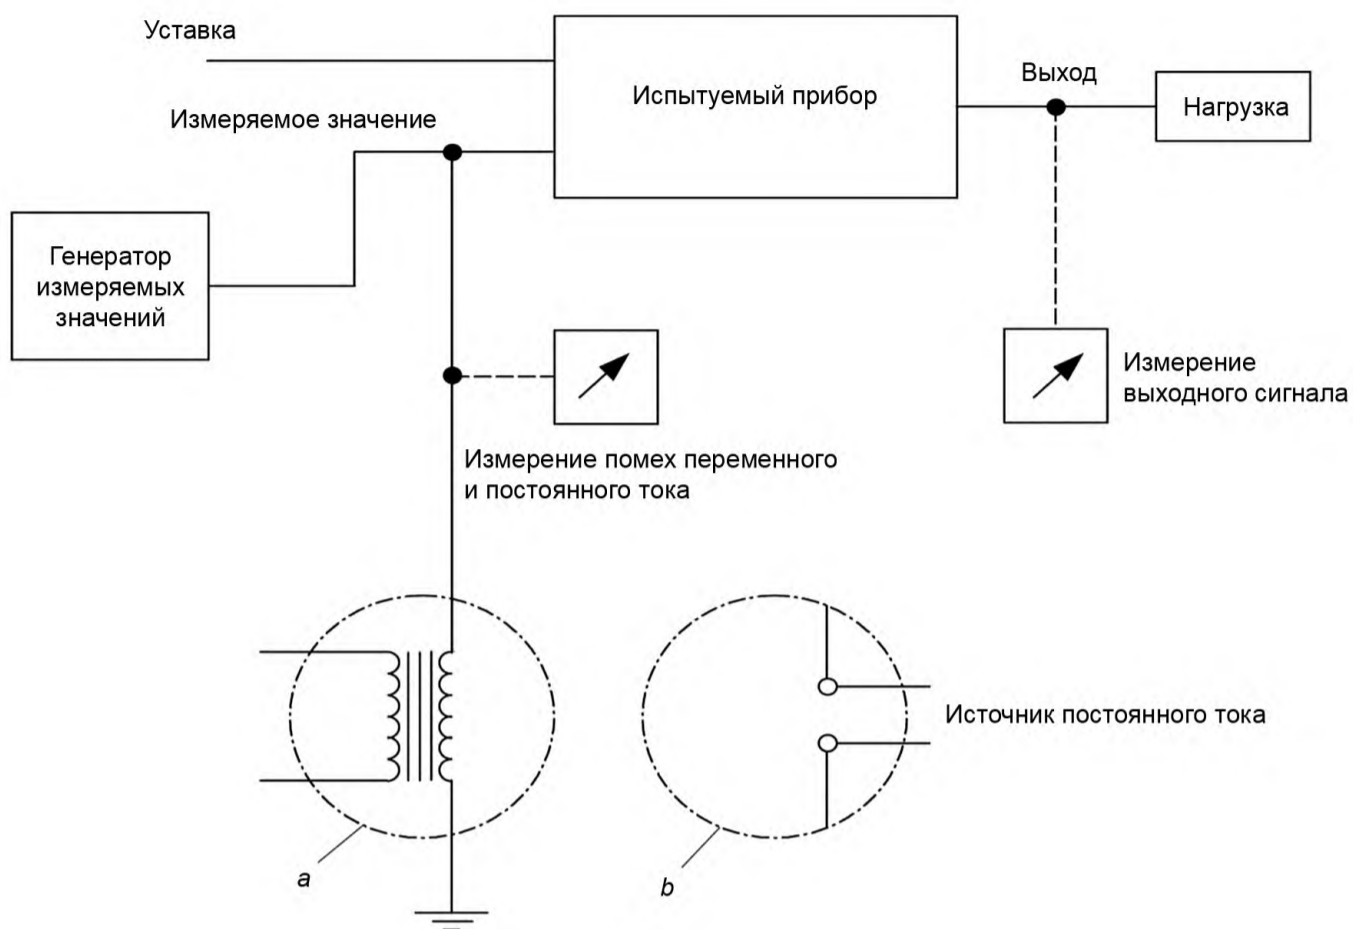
Уставка

Испытуемый прибор

Выход

Нагрузка

Измеряемое значение

Генератор измеряемых значений

Измерение выходного сигнала

Измерение помех переменного и постоянного тока

Источник постоянного тока

a

b